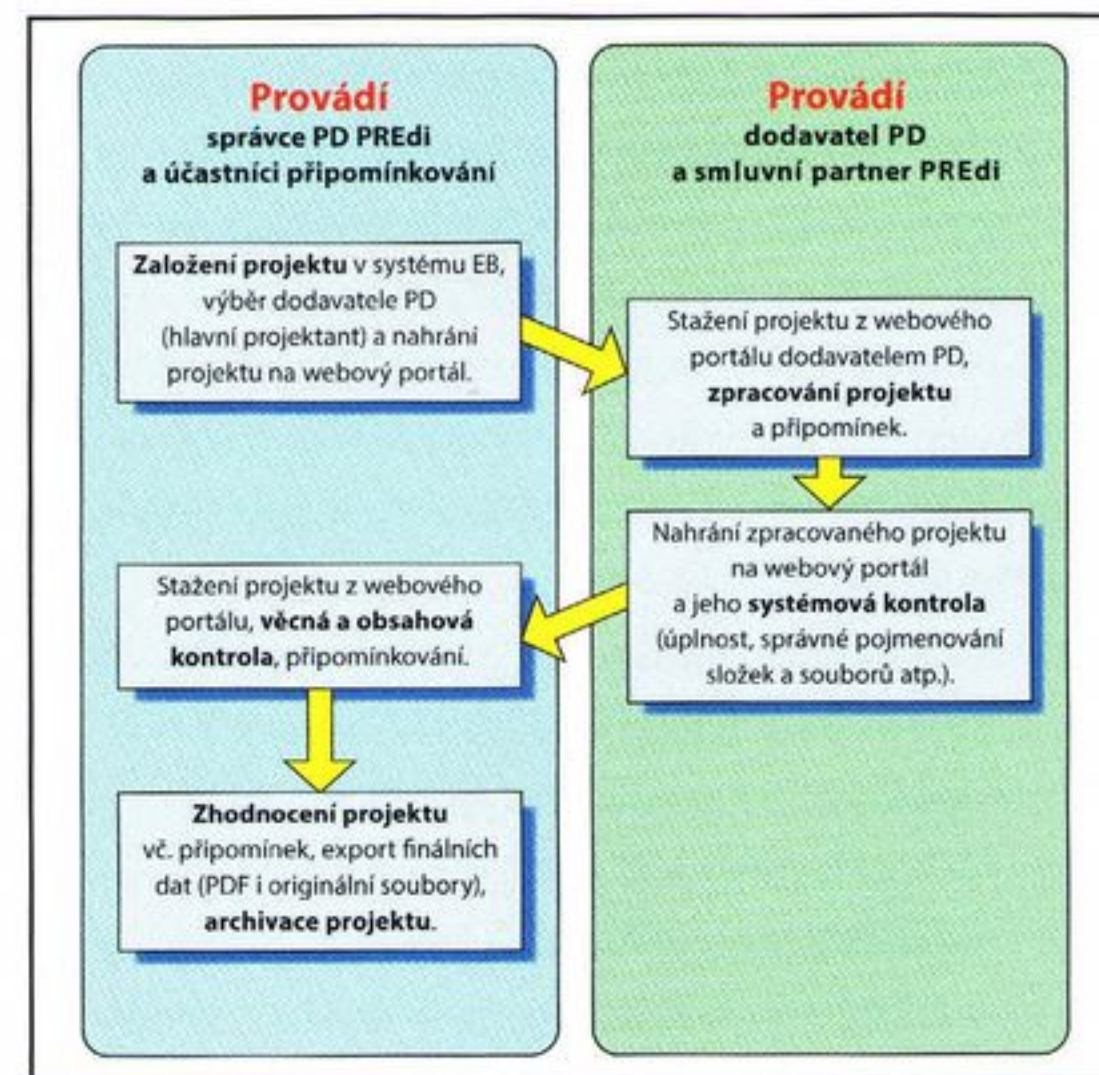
Provádí
správce PD PREdi
a účastníci připomínkování

Provádí
dodavatel PD
a smluvní partner PREdi

**Založení projektu** v systému EB, výběr dodavatele PD (hlavní projektant) a nahrání projektu na webový portál.

Stažení projektu z webového portálu dodavatelem PD, **zpracování projektu** a připomínek.

Nahrání zpracovaného projektu na webový portál a jeho **systémová kontrola** (úplnost, správné pojmenování složek a souborů atp.).

Stažení projektu z webového portálu, **věcná a obsahová kontrola**, připomínkování.

**Zhodnocení projektu** vč. připomínek, export finálních dat (PDF i originální soubory), **archivace projektu**.